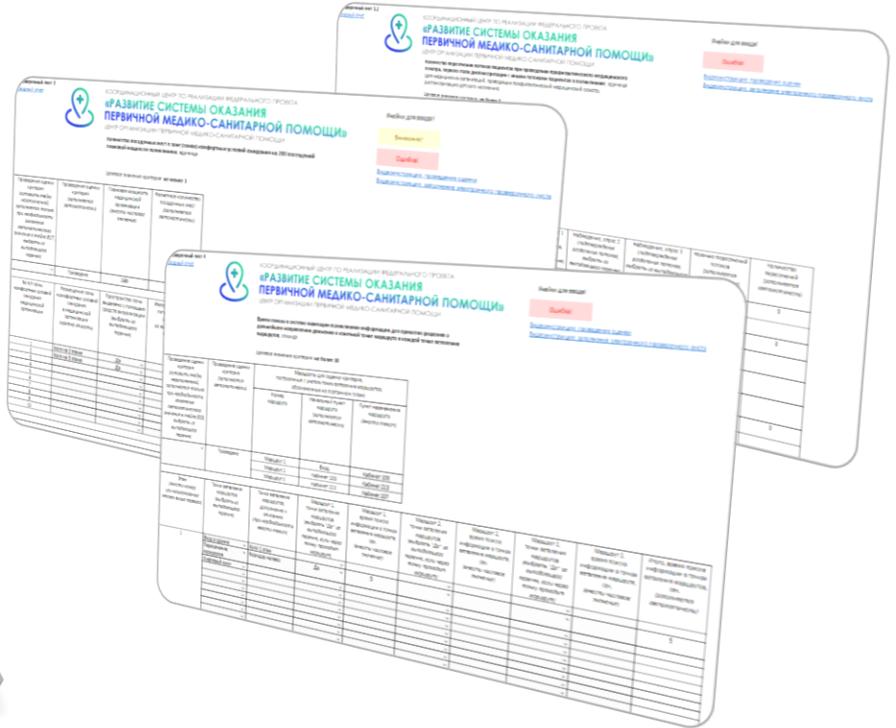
КООРДИНАЦИОННЫЙ ЦЕНТР ПО РЕАЛИЗАЦИИ ФЕДЕРАЛЬНОГО ПРОЕКТА
«РАЗВИТИЕ СИСТЕМЫ ОКАЗАНИЯ ПЕРВИЧНОЙ МЕДИКО-САНИТАРНОЙ ПОМОЩИ»
ЦЕНТР ОРГАНИЗАЦИИ ПЕРВИЧНОЙ МЕДИКО-САНИТАРНОЙ ПОМОЩИ

Ячейки для ввода!
Ошибка!
Видеоинструкция: проведение оценки
Видеоинструкция: заполнение электронного проверочного листа

КООРДИНАЦИОННЫЙ ЦЕНТР ПО РЕАЛИЗАЦИИ ФЕДЕРАЛЬНОГО ПРОЕКТА
«РАЗВИТИЕ СИСТЕМЫ ОКАЗАНИЯ ПЕРВИЧНОЙ МЕДИКО-САНИТАРНОЙ ПОМОЩИ»
ЦЕНТР ОРГАНИЗАЦИИ ПЕРВИЧНОЙ МЕДИКО-САНИТАРНОЙ ПОМОЩИ

Ячейки для ввода!
Внимание!
Ошибка!
Видеоинструкция: проведение оценки
Видеоинструкция: заполнение электронного проверочного листа

Проведение оценки
Проведено

КООРДИНАЦИОННЫЙ ЦЕНТР ПО РЕАЛИЗАЦИИ ФЕДЕРАЛЬНОГО ПРОЕКТА
«РАЗВИТИЕ СИСТЕМЫ ОКАЗАНИЯ ПЕРВИЧНОЙ МЕДИКО-САНИТАРНОЙ ПОМОЩИ»
ЦЕНТР ОРГАНИЗАЦИИ ПЕРВИЧНОЙ МЕДИКО-САНИТАРНОЙ ПОМОЩИ

Ячейки для ввода!
Ошибка!
Видеоинструкция: проведение оценки
Видеоинструкция: заполнение электронного проверочного листа

Целевое значение критерия: не более 30

Проведение оценки
Маршруты для оценки критерия
Начало маршрута
Промежуточный пункт маршрута
Пункт назначения маршрута
Проведено
Маршрут 1
Вход
Кабинет 100
Маршрут 2
Кабинет 200
Кабинет 210
Маршрут 3
Кабинет 220
Кабинет 227
Маршрут 1
Маршрут 2
Маршрут 3
Да
5